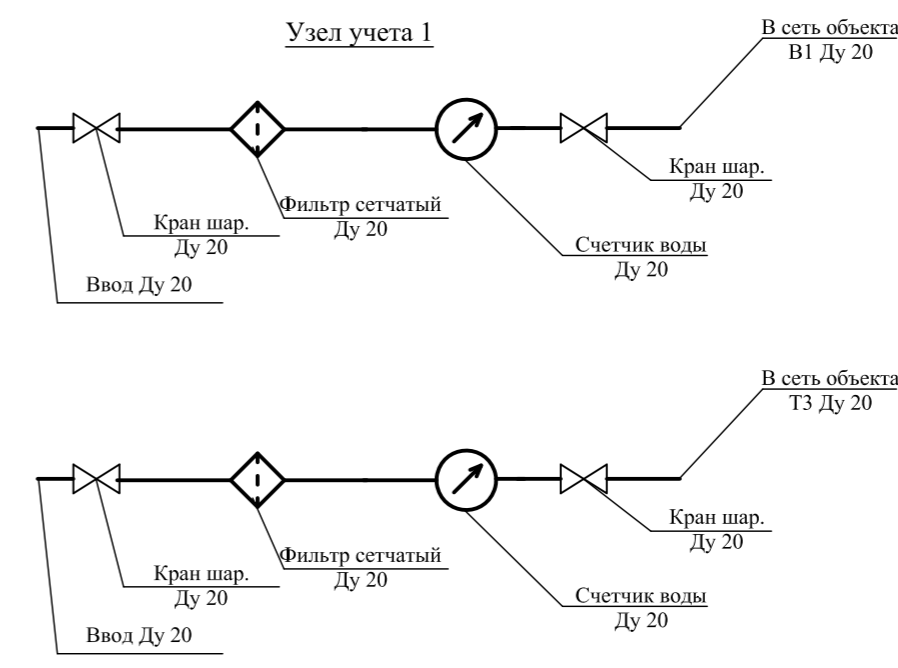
Узел учета 1

В сеть объекта
В1 Ду 20

Кран шар.
Ду 20

Фильтр сетчатый
Ду 20

Кран шар.
Ду 20

Счетчик воды
Ду 20

Ввод Ду 20

В сеть объекта
Т3 Ду 20

Кран шар.
Ду 20

Фильтр сетчатый
Ду 20

Кран шар.
Ду 20

Счетчик воды
Ду 20

Ввод Ду 20